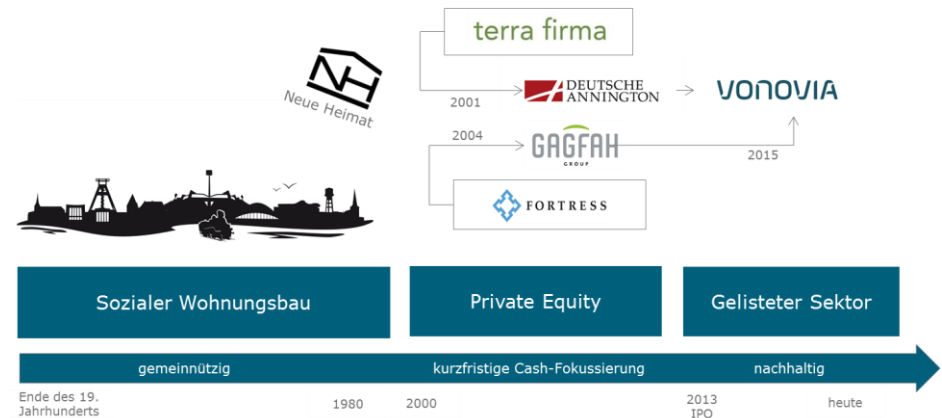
terra firma

NH
Neue Heimat

2001
DEUTSCHE ANNINGTON

VONOVIA

2004
GAGFAH GROUP

2015

FORTRESS

Sozialer Wohnungsbau

Private Equity

Gelisteter Sektor

gemeinnützig

kurzfristige Cash-Fokussierung

nachhaltig

Ende des 19. Jahrhunderts

1980

2000

2013 IPO

heute